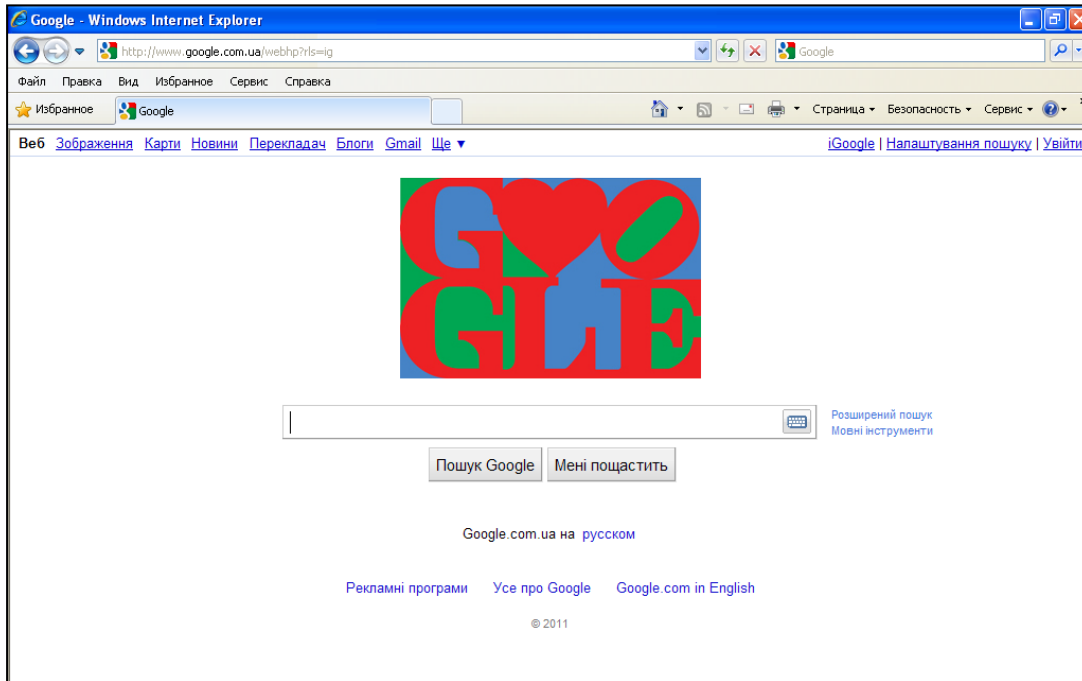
Google - Windows Internet Explorer

http://www.google.com.ua/webhp?rls=ig

Google

Файл Правка Вид Избранное Сервис Справка

Избранное

Google

Страница ▾ Безопасность ▾ Сервис ▾

Веб Зображення Карти Новини Перекладач Блоги Gmail Ще ▾

iGoogle | Налаштування пошуку | Увійти

GOOGLE

Розширений пошук
Мовні інструменти

Пошук Google

Мені пощастить

Google.com.ua на русском

Рекламні програми Усе про Google Google.com in English

© 2011